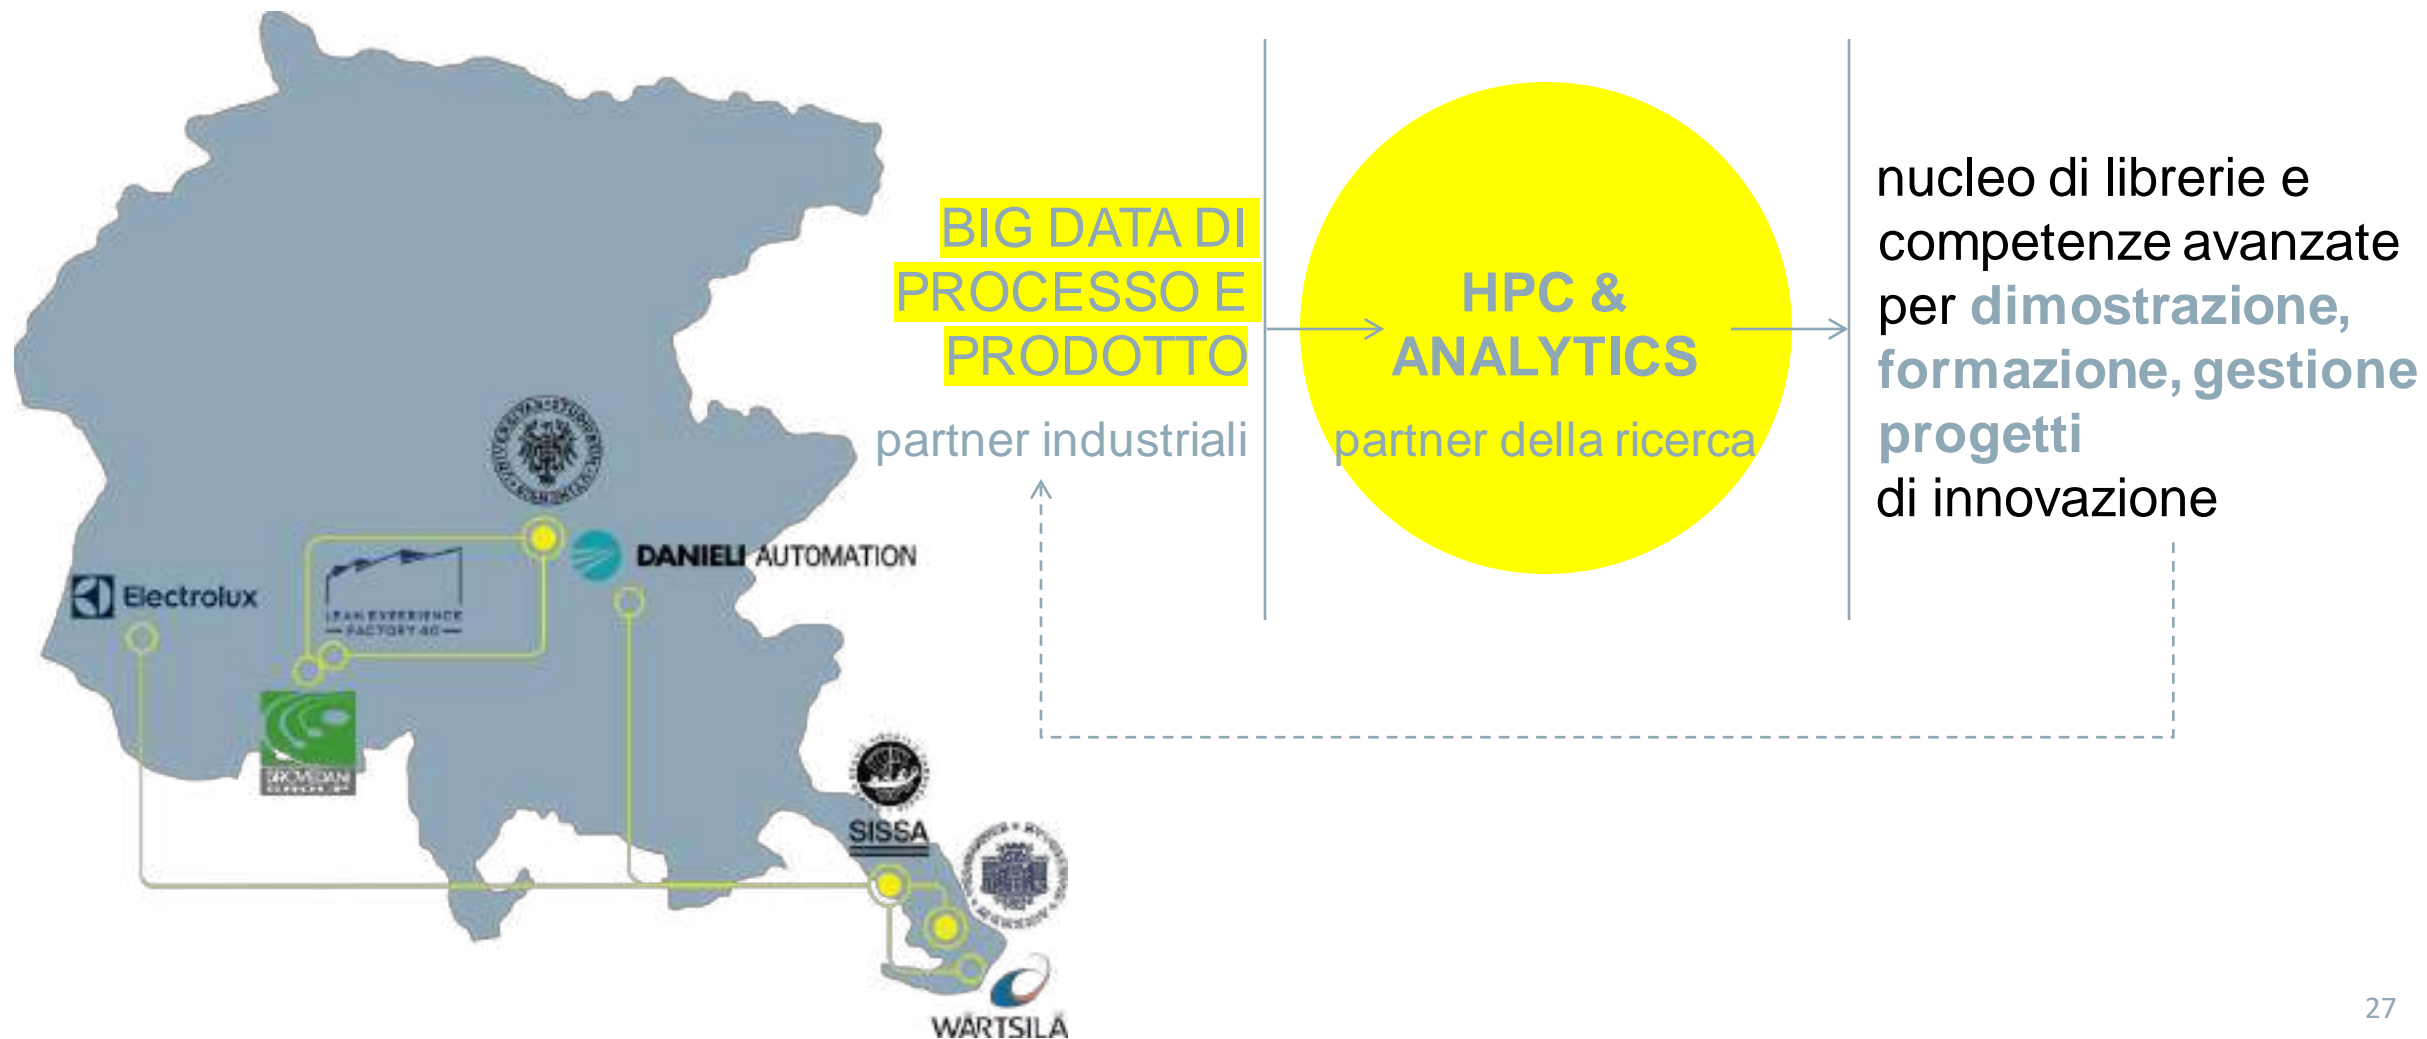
BIG DATA DI PROCESSO E PRODOTTO

partner industriali

HPC & ANALYTICS

partner della ricerca

nucleo di librerie e competenze avanzate per dimostrazione, formazione, gestione progetti di innovazione

Electrolux

LEAN EXPERIENCE FACTORY 4.0

DANIELI AUTOMATION

BROVEDANI

SISSA

WÄRTSILÄ

27